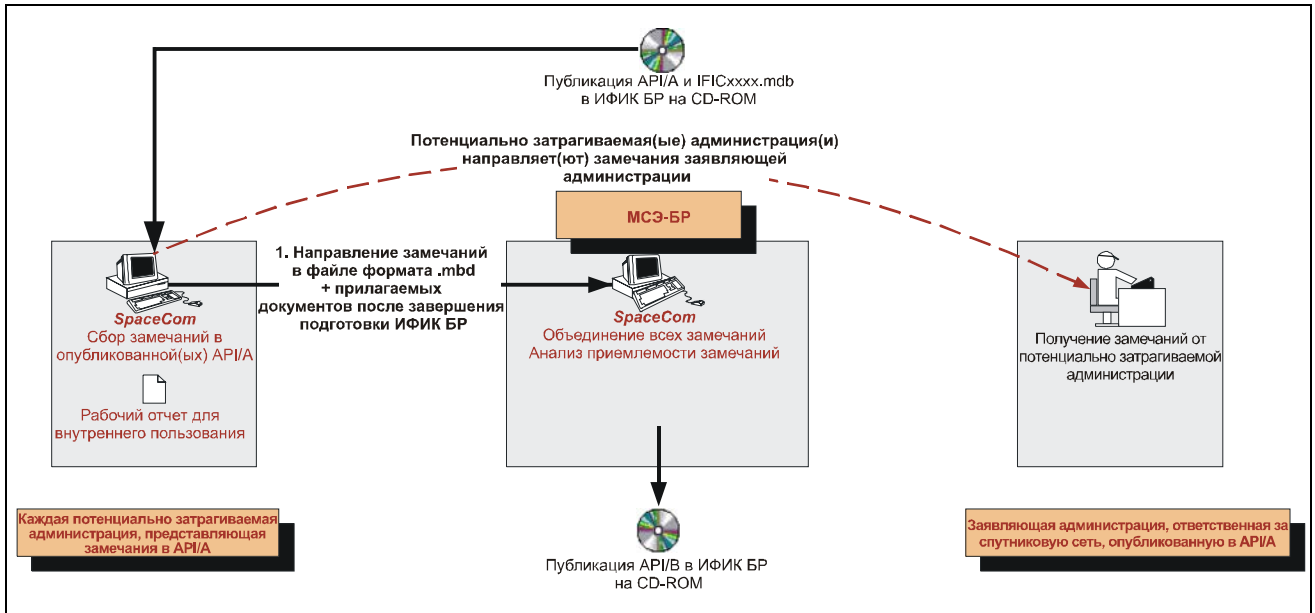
Публикация API/A и IFICxxxx.mdb в ИФИК БР на CD-ROM

Потенциально затрагиваемая(ые) администрация(и) направляет(ют) замечания заявляющей администрации

МСЭ-БР

1. Направление замечаний в файле формата .mbd + прилагаемых документов после завершения подготовки ИФИК БР

SpaceCom
Сбор замечаний в опубликованной(ых) API/A

Рабочий отчет для внутреннего пользования

SpaceCom
Объединение всех замечаний
Анализ приемлемости замечаний

Получение замечаний от потенциально затрагиваемой администрации

Каждая потенциально затрагиваемая администрация, представляющая замечания в API/A

Публикация API/B в ИФИК БР на CD-ROM

Заявляющая администрация, ответственная за спутниковую сеть, опубликованную в API/A